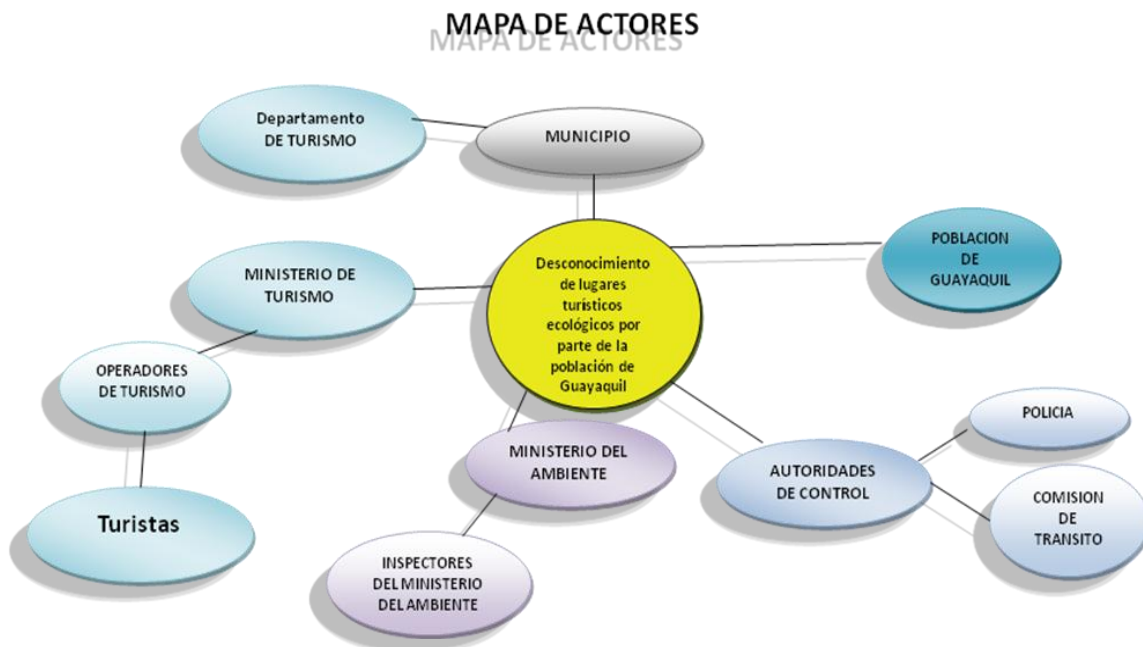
MAPA DE ACTORES

MAPA DE ACTORES

Departamento DE TURISMO

MUNICIPIO

POBLACION DE GUAYAQUIL

MINISTERIO DE TURISMO

Desconocimiento de lugares turísticos ecológicos por parte de la población de Guayaquil

OPERADORES DE TURISMO

POLICIA

MINISTERIO DEL AMBIENTE

AUTORIDADES DE CONTROL

COMISION DE TRANSITO

Turistas

INSPECTORES DEL MINISTERIO DEL AMBIENTE